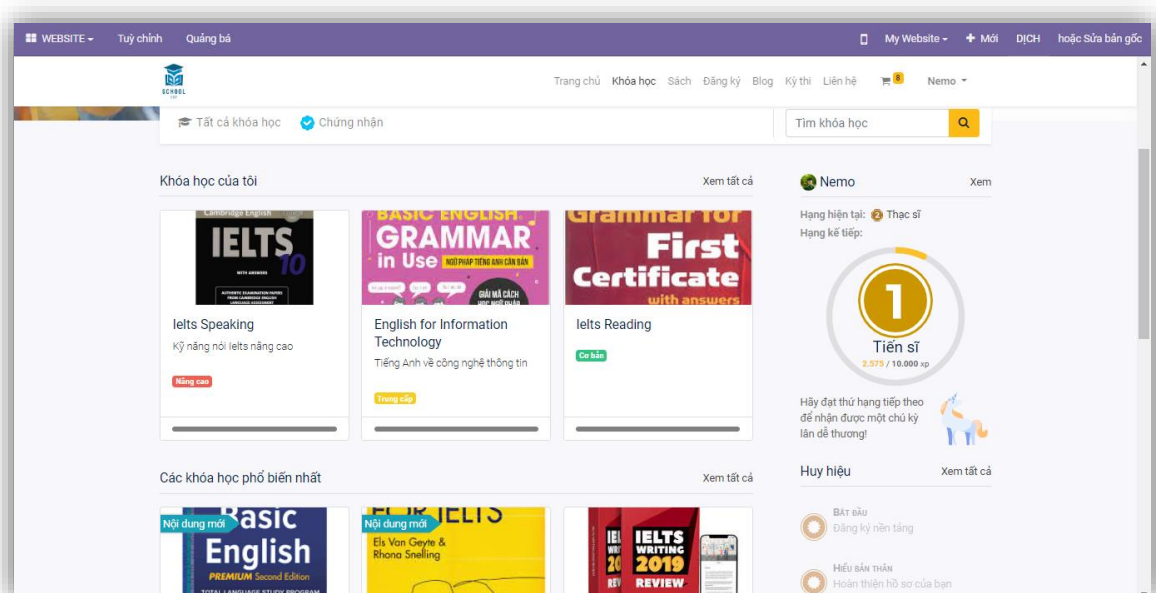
WEBSITE Tuỳ chỉnh Quảng bá My Website + Mới DỊCH hoặc Sửa bản gốc

SCHOOL

Trang chủ Khóa học Sách Đăng ký Blog Kỳ thi Liên hệ 8 Nemo

Tất cả khóa học Chứng nhận

Tìm khóa học

Khóa học của tôi

Xem tất cả

Cambridge English IELTS 10

BASIC ENGLISH GRAMMAR in Use NGỮ PHÁP TIẾNG ANH CĂN BẢN GIẢI MÃ CÁCH

Grammar for First Certificate with answers

Ielts Speaking
Kỹ năng nói Ielts nâng cao
Nâng cao

English for Information Technology
Tiếng Anh về công nghệ thông tin
Trung cấp

Ielts Reading
Cơ bản

Nemo Xem

Hạng hiện tại: Thạc sĩ
Hạng kế tiếp:

1
Tiến sĩ
2.575 / 10.000 xp

Hãy đạt thứ hạng tiếp theo để nhận được một chú kỳ lân dễ thương!

Các khóa học phổ biến nhất

Xem tất cả

Nội dung mới Basic English PREMIUM Second Edition

Nội dung mới FOR IELTS Els Van Geyte & Rhona Snelling

IELTS WRITING 2019 REVIEW

Huy hiệu Xem tất cả

BẮT ĐẦU
Đăng ký nền tảng

HIỂU BẢN THÂN
Hoàn thiện hồ sơ của bạn